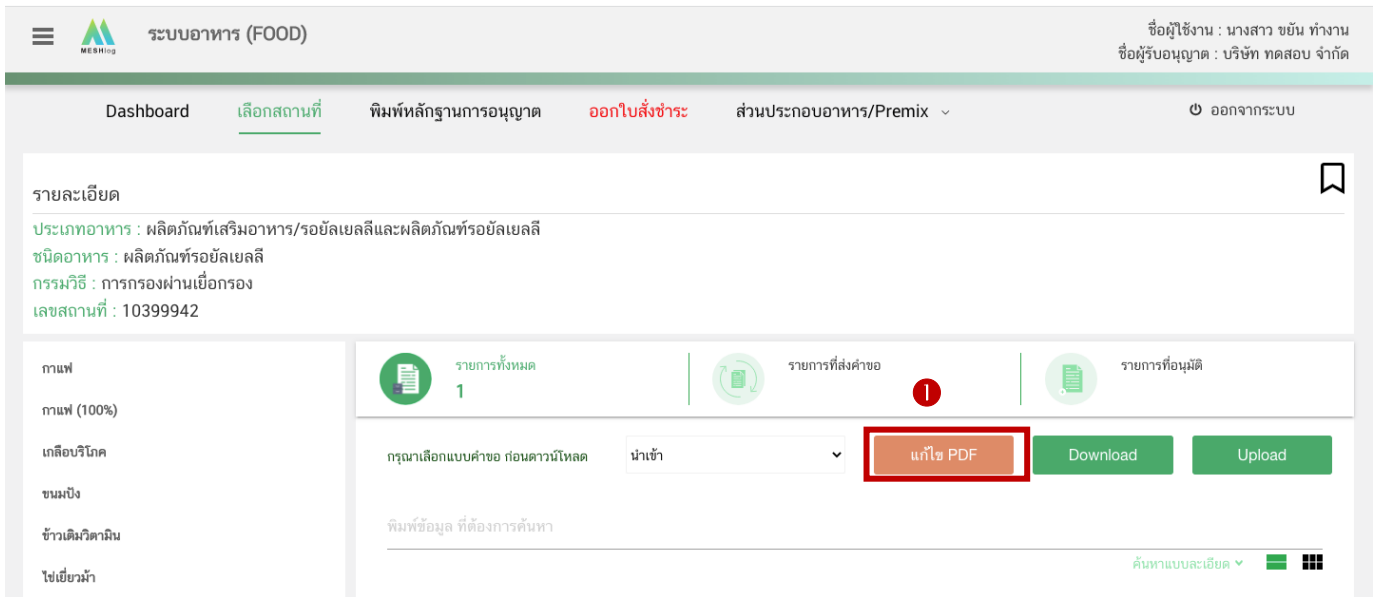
MESHlog

ระบบอาหาร (FOOD)

ชื่อผู้ใช้งาน : นางสาว ขยัน ทำงาน
ชื่อผู้รับอนุญาต : บริษัท ทดสอบ จำกัด

Dashboard เลือกสถานที่ พิมพ์หลักฐานการอนุญาต ออกใบสั่งชำระ ส่วนประกอบอาหาร/Premix ออกจากระบบ

รายละเอียด

ประเภทอาหาร : ผลิตภัณฑ์เสริมอาหาร/รอยัลเยลลีและผลิตภัณฑ์รอยัลเยลลี
ชนิดอาหาร : ผลิตภัณฑ์รอยัลเยลลี
กรรมวิธี : การกรองผ่านเยื่อกรอง
เลขสถานที่ : 10399942

กาแฟ
กาแฟ (100%)
เกลือบริโภค
ขนมปัง
ข้าวเติมวิตามิน
ไข่เยี่ยวม้า

รายการทั้งหมด
1

รายการที่ส่งคำขอ

รายการที่อนุมัติ

1

กรุณาเลือกแบบคำขอ ก่อนดาวน์โหลด นำเข้า แก้ไข PDF Download Upload

พิมพ์ข้อมูล ที่ต้องการค้นหา

ค้นหาแบบละเอียด